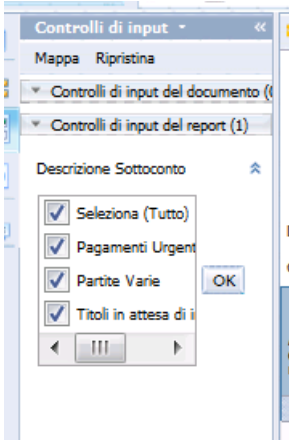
Controlli di input

Mappa Ripristina

Controlli di input del documento (

Controlli di input del report (1)

Descrizione Sottoconto

Seleziona (Tutto)

Pagamenti Urgent

Partite Varie

Titoli in attesa di i

OK